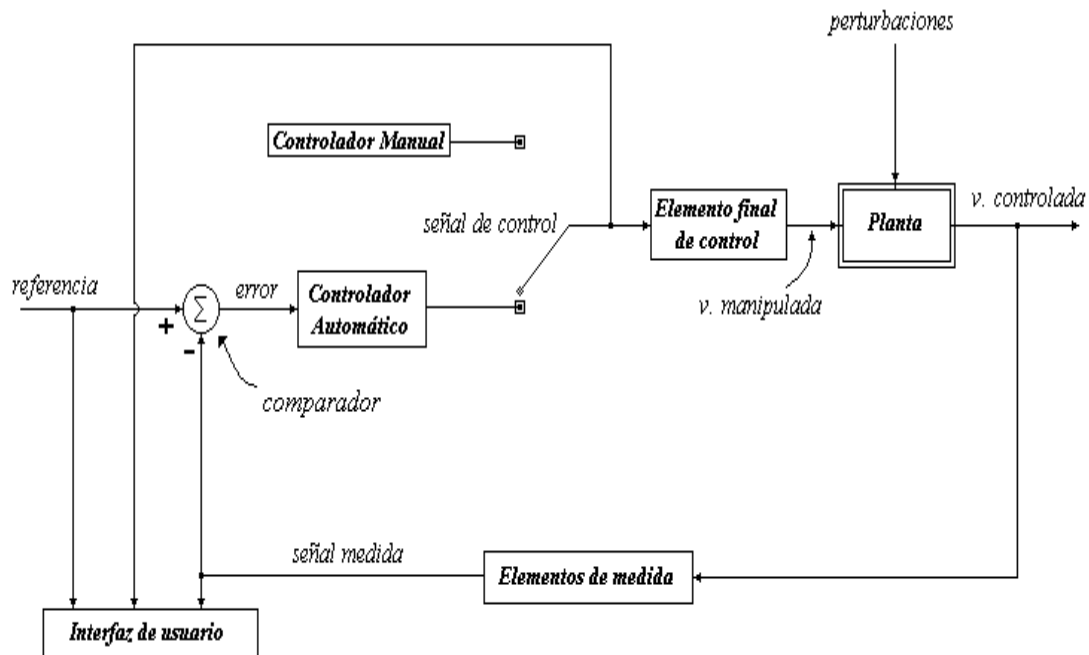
perturbaciones

Controlador Manual

señal de control

Elemento final de control

Planta

v. controlada

referencia

$\Sigma$

error

Controlador Automático

v. manipulada

+

-

comparador

señal medida

Elementos de medida

Interfaz de usuario